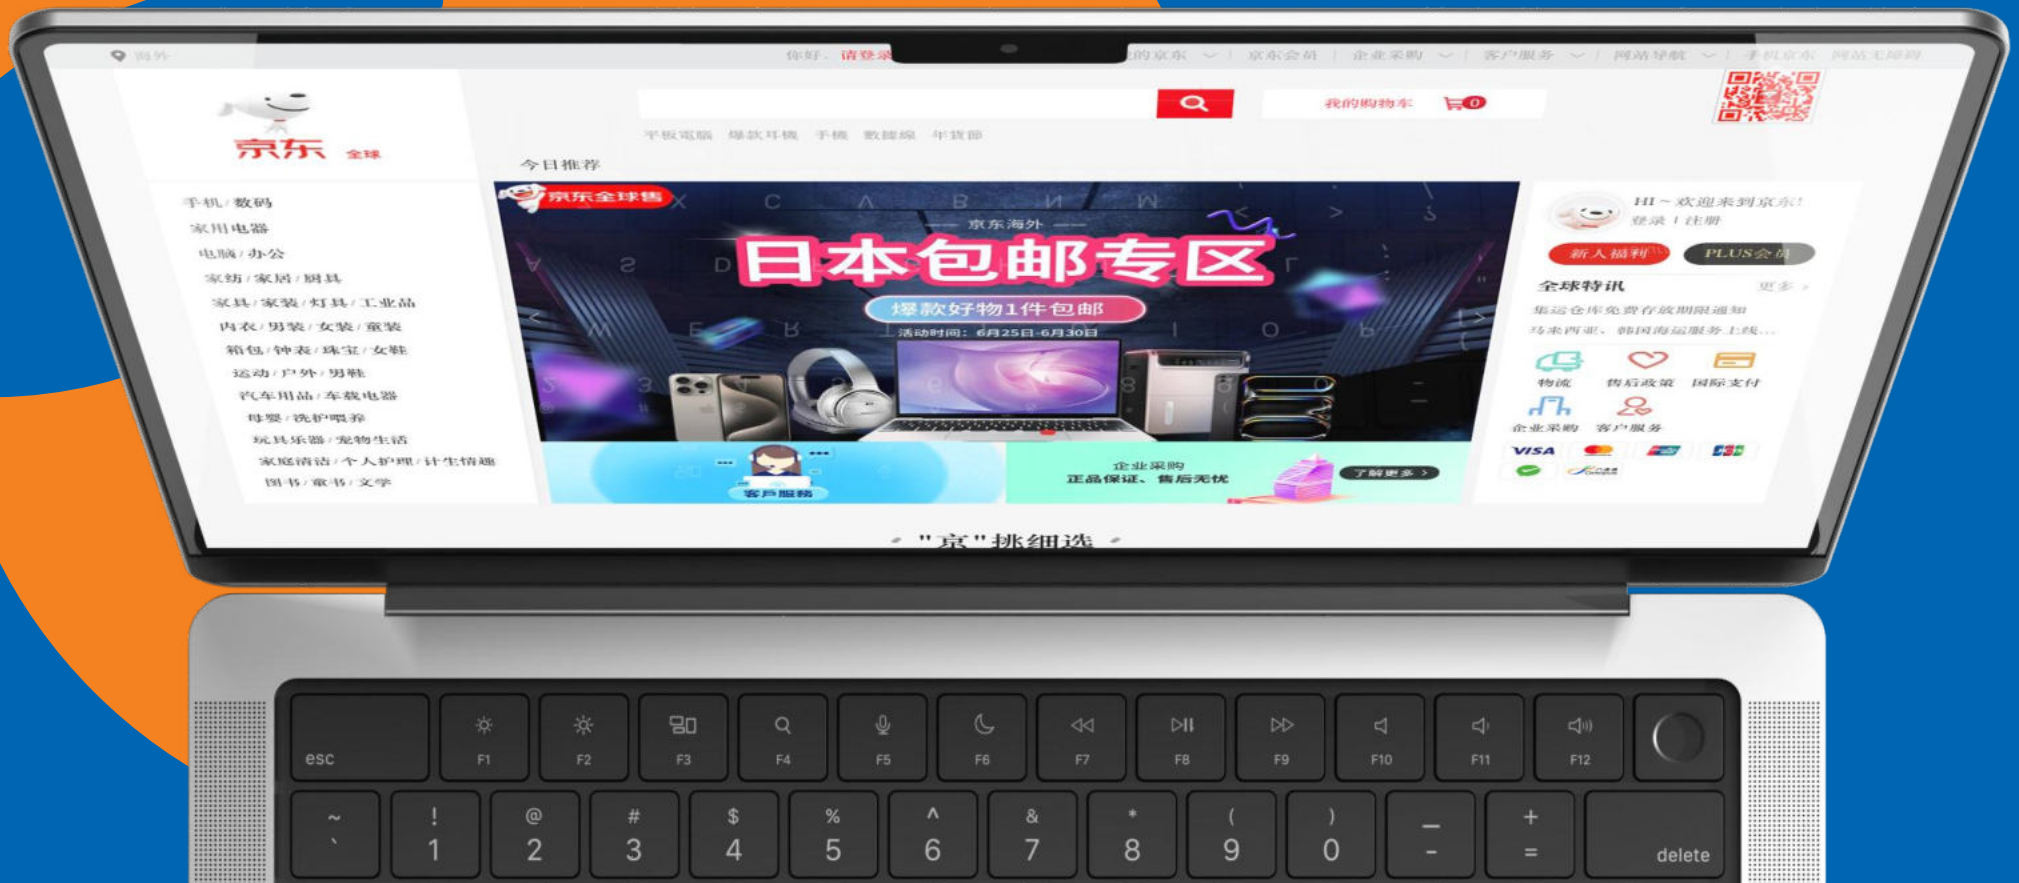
海外　你好，请登录　我的京东　京东会员　企业采购　客户服务　网站导航　手机京东　网站无障碍

京东 全球

我的购物车 0

平板电脑　爆款耳机　手机　数据线　年货节

今日推荐

手机 / 数码
家用电器
电脑 / 办公
家纺 / 家居 / 厨具
家具 / 家装 / 灯具 / 工业品
内衣 / 男装 / 女装 / 童装
箱包 / 钟表 / 珠宝 / 女鞋
运动 / 户外 / 男鞋
汽车用品 / 车载电器
母婴 / 洗护喂养
玩具乐器 / 宠物生活
家庭清洁 / 个人护理 / 计生情趣
图书 / 童书 / 文学

京东全球售
— 京东海外 —
日本包邮专区
爆款好物1件包邮
活动时间：6月25日-6月30日

客户服务

企业采购
正品保证、售后无忧
了解更多 >

HI～欢迎来到京东!
登录 | 注册
新人福利　PLUS会员

全球特讯　更多 >
集运仓库免费存放期限通知
马来西亚、韩国海运服务上线...

物流　售后政策　国际支付
企业采购　客户服务

VISA

"京"挑细选

esc　F1　F2　F3　F4　F5　F6　F7　F8　F9　F10　F11　F12

~ `　! 1　@ 2　# 3　$ 4　% 5　^ 6　& 7　* 8　( 9　) 0　— -　+ =　delete